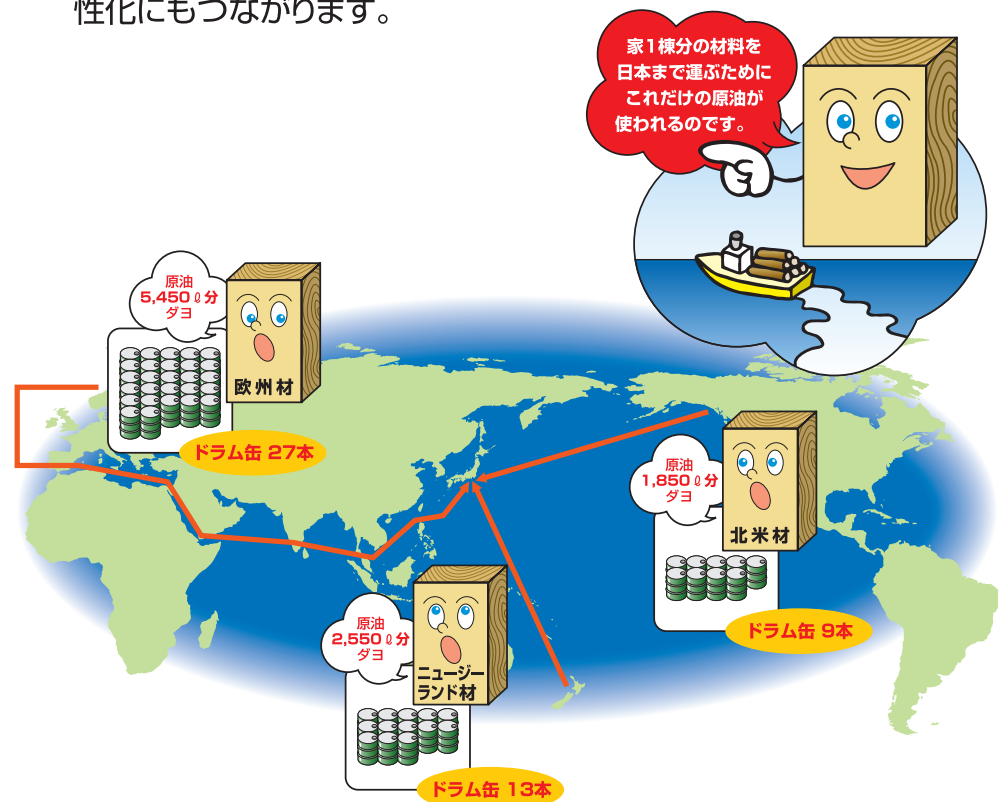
性化にもつながります。

家1棟分の材料を日本まで運ぶためにこれだけの原油が使われるのです。

原油 5,450ℓ分 ダヨ

欧州材

ドラム缶 27本

原油 1,850ℓ分 ダヨ

北米材

ドラム缶 9本

原油 2,550ℓ分 ダヨ

ニュージーランド材

ドラム缶 13本